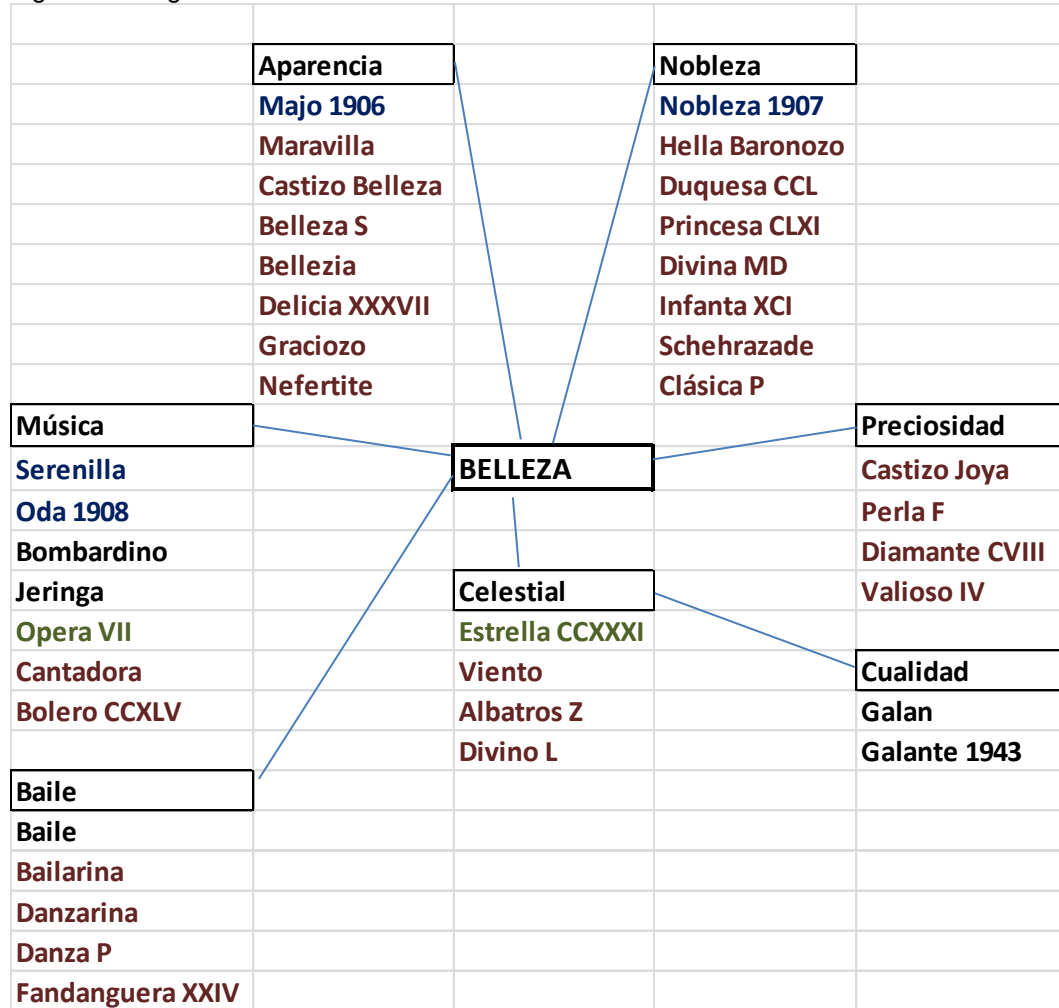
Aparencia
Majo 1906
Maravilla
Castizo Belleza
Belleza S
Bellezia
Delicia XXXVII
Graciozo
Nefertite

Nobleza
Nobleza 1907
Hella Baronozo
Duquesa CCL
Princesa CLXI
Divina MD
Infanta XCI
Schehrazade
Clásica P

Música
Serenilla
Oda 1908
Bombardino
Jeringa
Opera VII
Cantadora
Bolero CCXLV

BELLEZA

Preciosidad
Castizo Joya
Perla F
Diamante CVIII
Valioso IV

Celestial
Estrella CCXXXI
Viento
Albatros Z
Divino L

Cualidad
Galan
Galante 1943

Baile
Baile
Bailarina
Danzarina
Danza P
Fandanguera XXIV